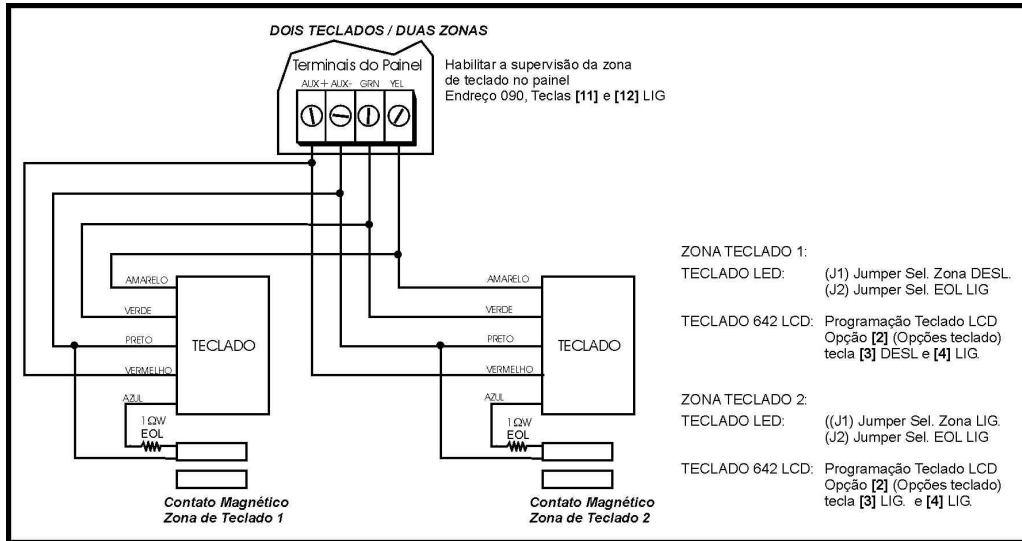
DOIS TECLADOS / DUAS ZONAS

Terminais do Painel

AUX+ AUX- GRN YEL

Habilitar a supervisão da zona de teclado no painel
Endreço 090, Teclas **[11]** e **[12]** LIG

AMARELO
VERDE
PRETO
VERMELHO
AZUL
TECLADO
1 ΩW
EOL

AMARELO
VERDE
PRETO
VERMELHO
AZUL
TECLADO
1 ΩW
EOL

Contato Magnético
Zona de Teclado 1

Contato Magnético
Zona de Teclado 2

ZONA TECLADO 1:
TECLADO LED: (J1) Jumper Sel. Zona DESL.
(J2) Jumper Sel. EOL LIG

TECLADO 642 LCD: Programação Teclado LCD
Opção **[2]** (Opções teclado)
tecla **[3]** DESL e **[4]** LIG.

ZONA TECLADO 2:
TECLADO LED: ((J1) Jumper Sel. Zona LIG.
(J2) Jumper Sel. EOL LIG

TECLADO 642 LCD: Programação Teclado LCD
Opção **[2]** (Opções teclado)
tecla **[3]** LIG. e **[4]** LIG.